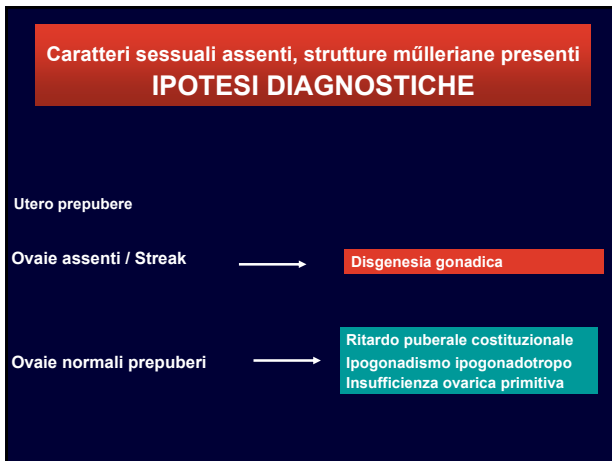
Caratteri sessuali assenti, strutture műlleriane presenti
IPOTESI DIAGNOSTICHE

Utero prepubere

Ovaie assenti / Streak

Disgenesia gonadica

Ovaie normali prepuberi

Ritardo puberale costituzionale
Ipogonadismo ipogonadotropo
Insufficienza ovarica primitiva